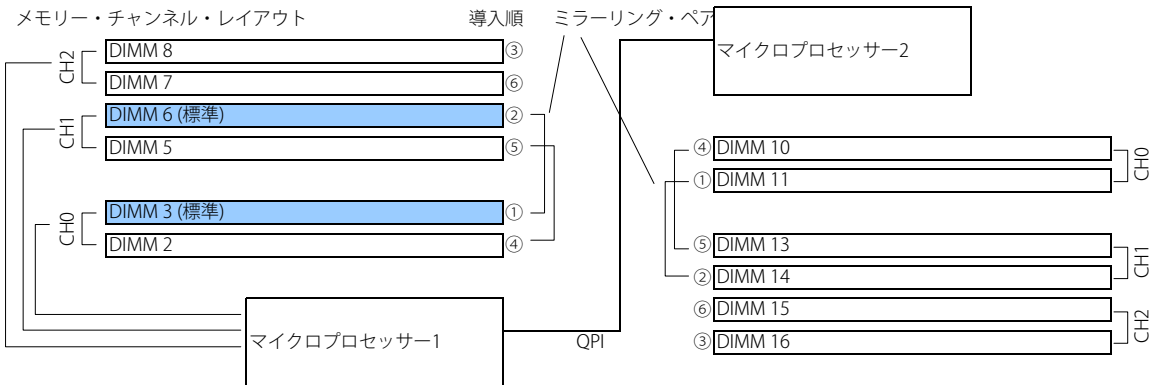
メモリー・チャンネル・レイアウト

導入順

ミラーリング・ペア

マイクロプロセッサー2

CH2
DIMM 8 ③
DIMM 7 ⑥

CH1
DIMM 6 (標準) ②
DIMM 5 ⑤

CH0
DIMM 3 (標準) ①
DIMM 2 ④

④ DIMM 10
① DIMM 11
CH0

⑤ DIMM 13
② DIMM 14
CH1

⑥ DIMM 15
③ DIMM 16
CH2

マイクロプロセッサー1

QPI